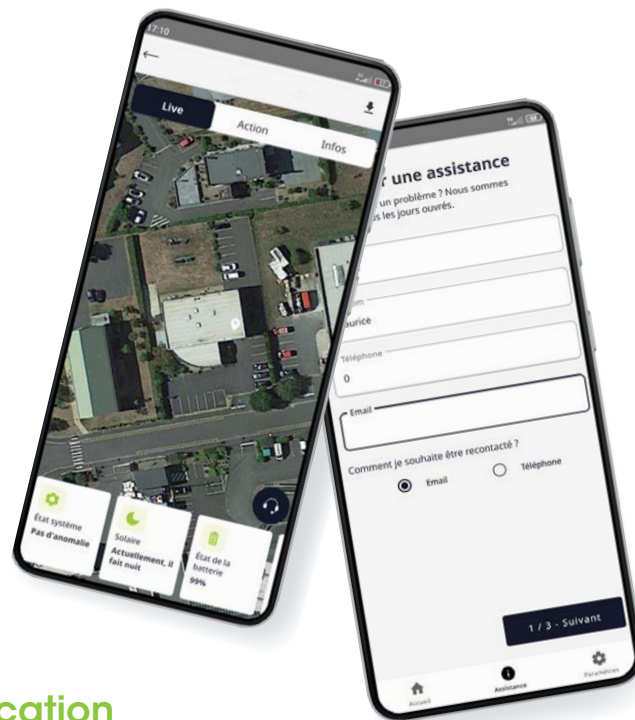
17:10

Live
Action
Infos

État système
Pas d'anomalie

Solaire
Actuellement, il fait nuit

État de la batterie
99%

r une assistance
un problème ? Nous sommes
s les jours ouvrés.

om
urice

Téléphone
0

Email

Comment je souhaite être recontacté ?
Email
Téléphone

1 / 3 - Suivant

Accueil
Assistance
Paramètres

cation